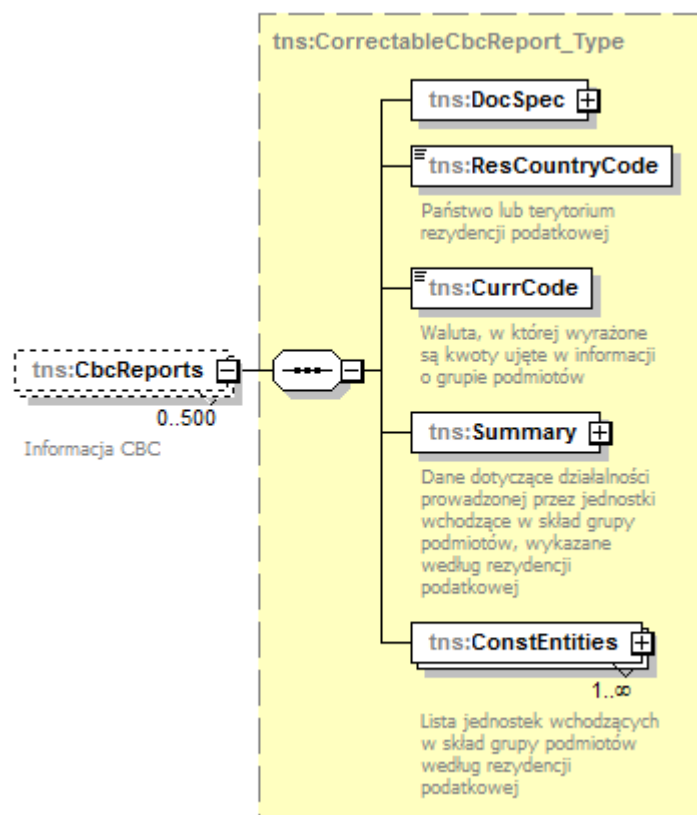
tns:CorrectableCbcReport_Type

tns:CbcReports

0..500

Informacja CBC

tns:DocSpec

tns:ResCountryCode

Państwo lub terytorium rezydencji podatkowej

tns:CurrCode

Waluta, w której wyrażone są kwoty ujęte w informacji o grupie podmiotów

tns:Summary

Dane dotyczące działalności prowadzonej przez jednostki wchodzące w skład grupy podmiotów, wykazane według rezydencji podatkowej

tns:ConstEntities

1..∞

Lista jednostek wchodzących w skład grupy podmiotów według rezydencji podatkowej